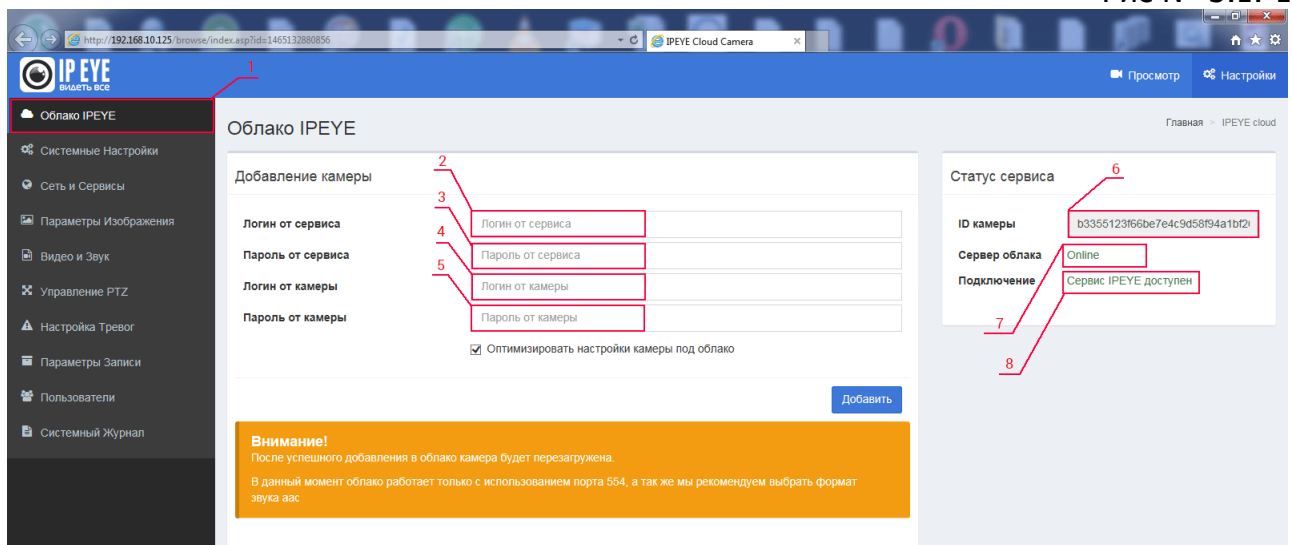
http://192.168.10.125/browse/index.asp?id=1465132880856

IPEYE Cloud Camera

IP EYE
видеть все

1

Просмотр

Настройки

Облако IPEYE

Системные Настройки

Сеть и Сервисы

Параметры Изображения

Видео и Звук

Управление PTZ

Настройка Тревог

Параметры Записи

Пользователи

Системный Журнал

Облако IPEYE

Главная > IPEYE cloud

Добавление камеры

2

3

4

5

| | |
|---|---|
| Логин от сервиса | Логин от сервиса |
| Пароль от сервиса | Пароль от сервиса |
| Логин от камеры | Логин от камеры |
| Пароль от камеры | Пароль от камеры |

Оптимизировать настройки камеры под облако

Добавить

Внимание!
После успешного добавления в облако камера будет перезагружена.

В данный момент облако работает только с использованием порта 554, а так же мы рекомендуем выбрать формат звука aac

Статус сервиса

6

| | |
|---|---|
| ID камеры | b3355123f66be7e4c9d58f94a1bf2 |
| Сервер облака | Online |
| Подключение | Сервис IPEYE доступен |

7

8